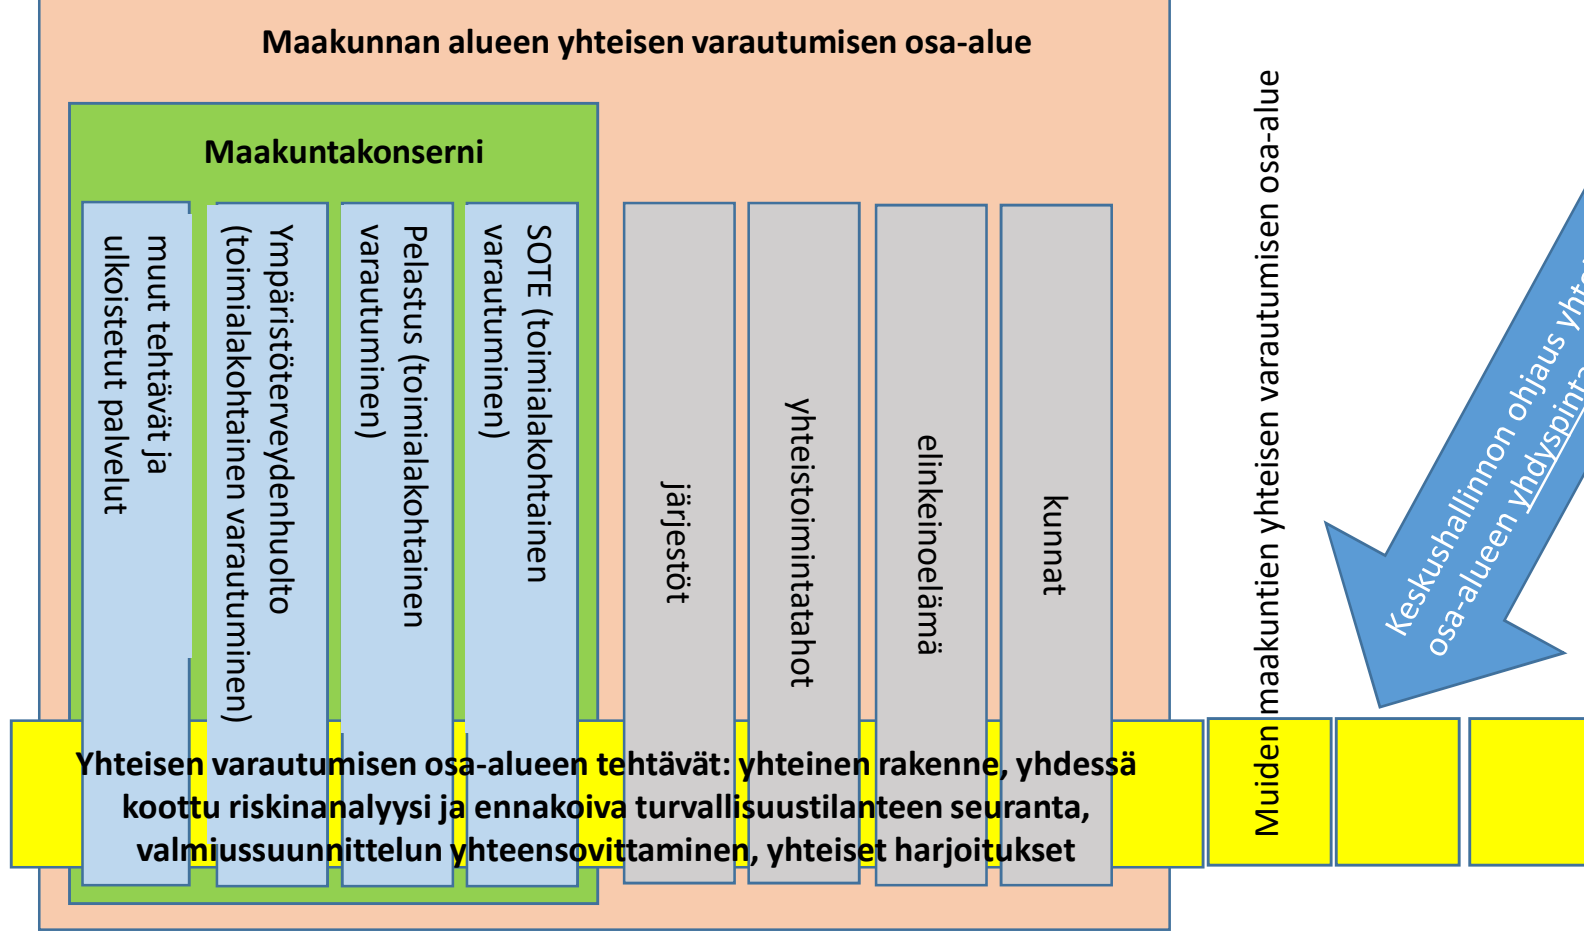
Maakunnan alueen yhteisen varautumisen osa-alue

Maakuntakonserni

muut tehtävät ja ulkoistetut palvelut

Ympäristöterveydenhuolto (toimialakohtainen varautuminen)

Pelastus (toimialakohtainen varautuminen)

SOTE (toimialakohtainen varautuminen)

järjestöt

yhteistoimintatahot

elinkeinoelämä

kunnat

Muiden maakuntien yhteisen varautumisen osa-alue

Keskushallinnon ohjaus yht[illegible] osa-alueen yhdyspint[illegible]

Yhteisen varautumisen osa-alueen tehtävät: yhteinen rakenne, yhdessä koottu riskinanalyysi ja ennakoiva turvallisuustilanteen seuranta, valmiussuunnittelun yhteensovittaminen, yhteiset harjoitukset